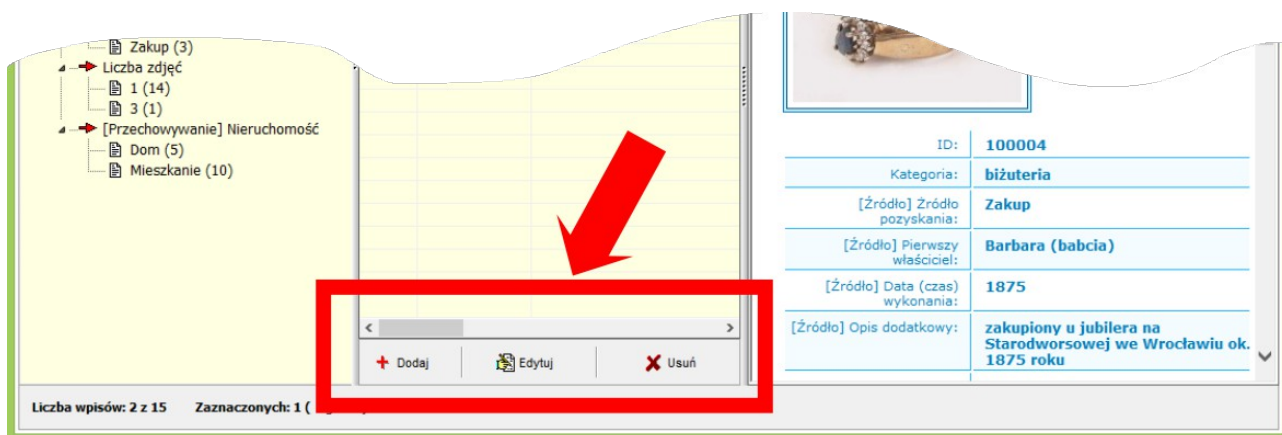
Zakup (3)
Liczba zdjęć
1 (14)
3 (1)
[Przechowywanie] Nieruchomość
Dom (5)
Mieszkanie (10)

Dodaj
Edytuj
Usuń

| | |
|---|---|
| ID: | 100004 |
| Kategoria: | biżuteria |
| [Źródło] Źródło pozyskania: | Zakup |
| [Źródło] Pierwszy właściciel: | Barbara (babcia) |
| [Źródło] Data (czas) wykonania: | 1875 |
| [Źródło] Opis dodatkowy: | zakupiony u jubilera na Starodworsowej we Wrocławiu ok. 1875 roku |

Liczba wpisów: 2 z 15
Zaznaczonych: 1 ( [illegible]